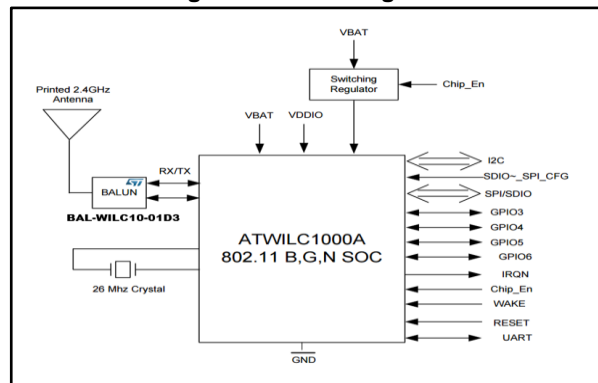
VBAT

Switching Regulator

Chip_En

Printed 2.4GHz Antenna

VBAT

VDDIO

RX/TX

BALUN

BAL-WILC10-01D3

ATWILC1000A
802.11 B,G,N SOC

I2C

SDIO~_SPI_CFG

SPI/SDIO

GPIO3

GPIO4

GPIO5

GPIO6

IRQN

Chip_En

WAKE

RESET

UART

26 Mhz Crystal

GND